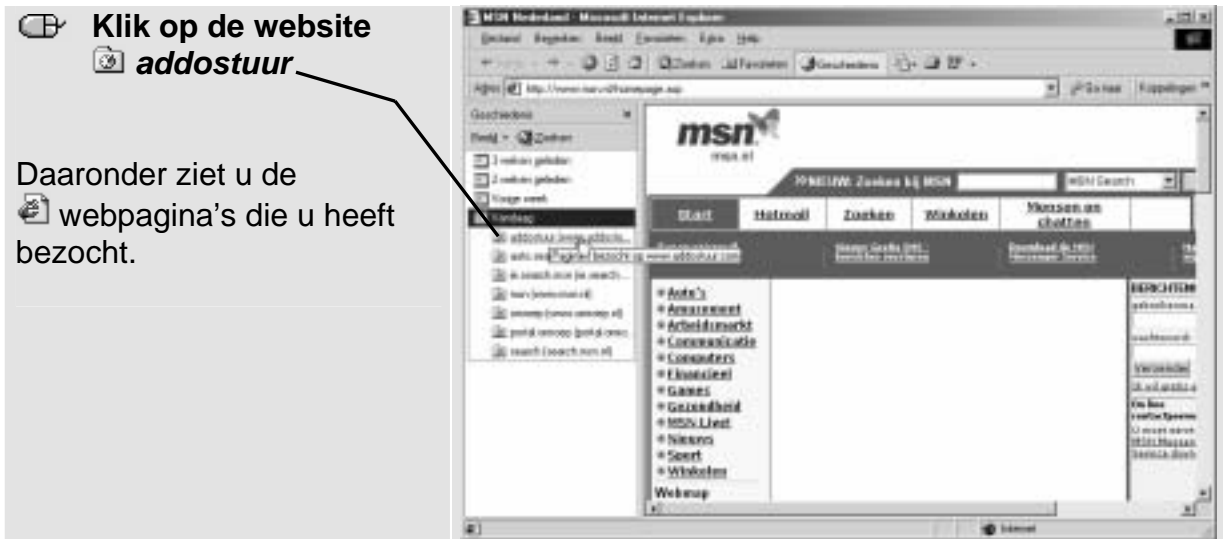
Klik op de website addostuur

Daaronder ziet u de webpagina's die u heeft bezocht.

MSN Nederland - Microsoft Internet Explorer

Bestand Bewerken Beeld Favorieten Extra Help

Zoeken Favorieten Geschiedenis

Adres http://www.msn.nl/homepage.asp

Ga naar Koppelingen

Geschiedenis

Beeld Zoeken

3 weken geleden

2 weken geleden

Vorige week

Vandaag

addostuur (www.addosto...

auto.msn

Pagina's bezocht op www.addostuur.com

nl.search.msn (nl.search...

msn (www.msn.nl)

omroep (www.omroep.nl)

portal.omroep (portal.omro...

search (search.msn.nl)

msn

msn.nl

NIEUW: Zoeken bij MSN

MSN Search

Start

Hotmail

Zoeken

Winkelen

Mensen en chatten

Auto's

Amusement

Arbeidsmarkt

Communicatie

Computers

Financieel

Games

Gezondheid

MSN Live!

Nieuws

Sport

Winkelen

Webmap

BERICHTEN

Internet